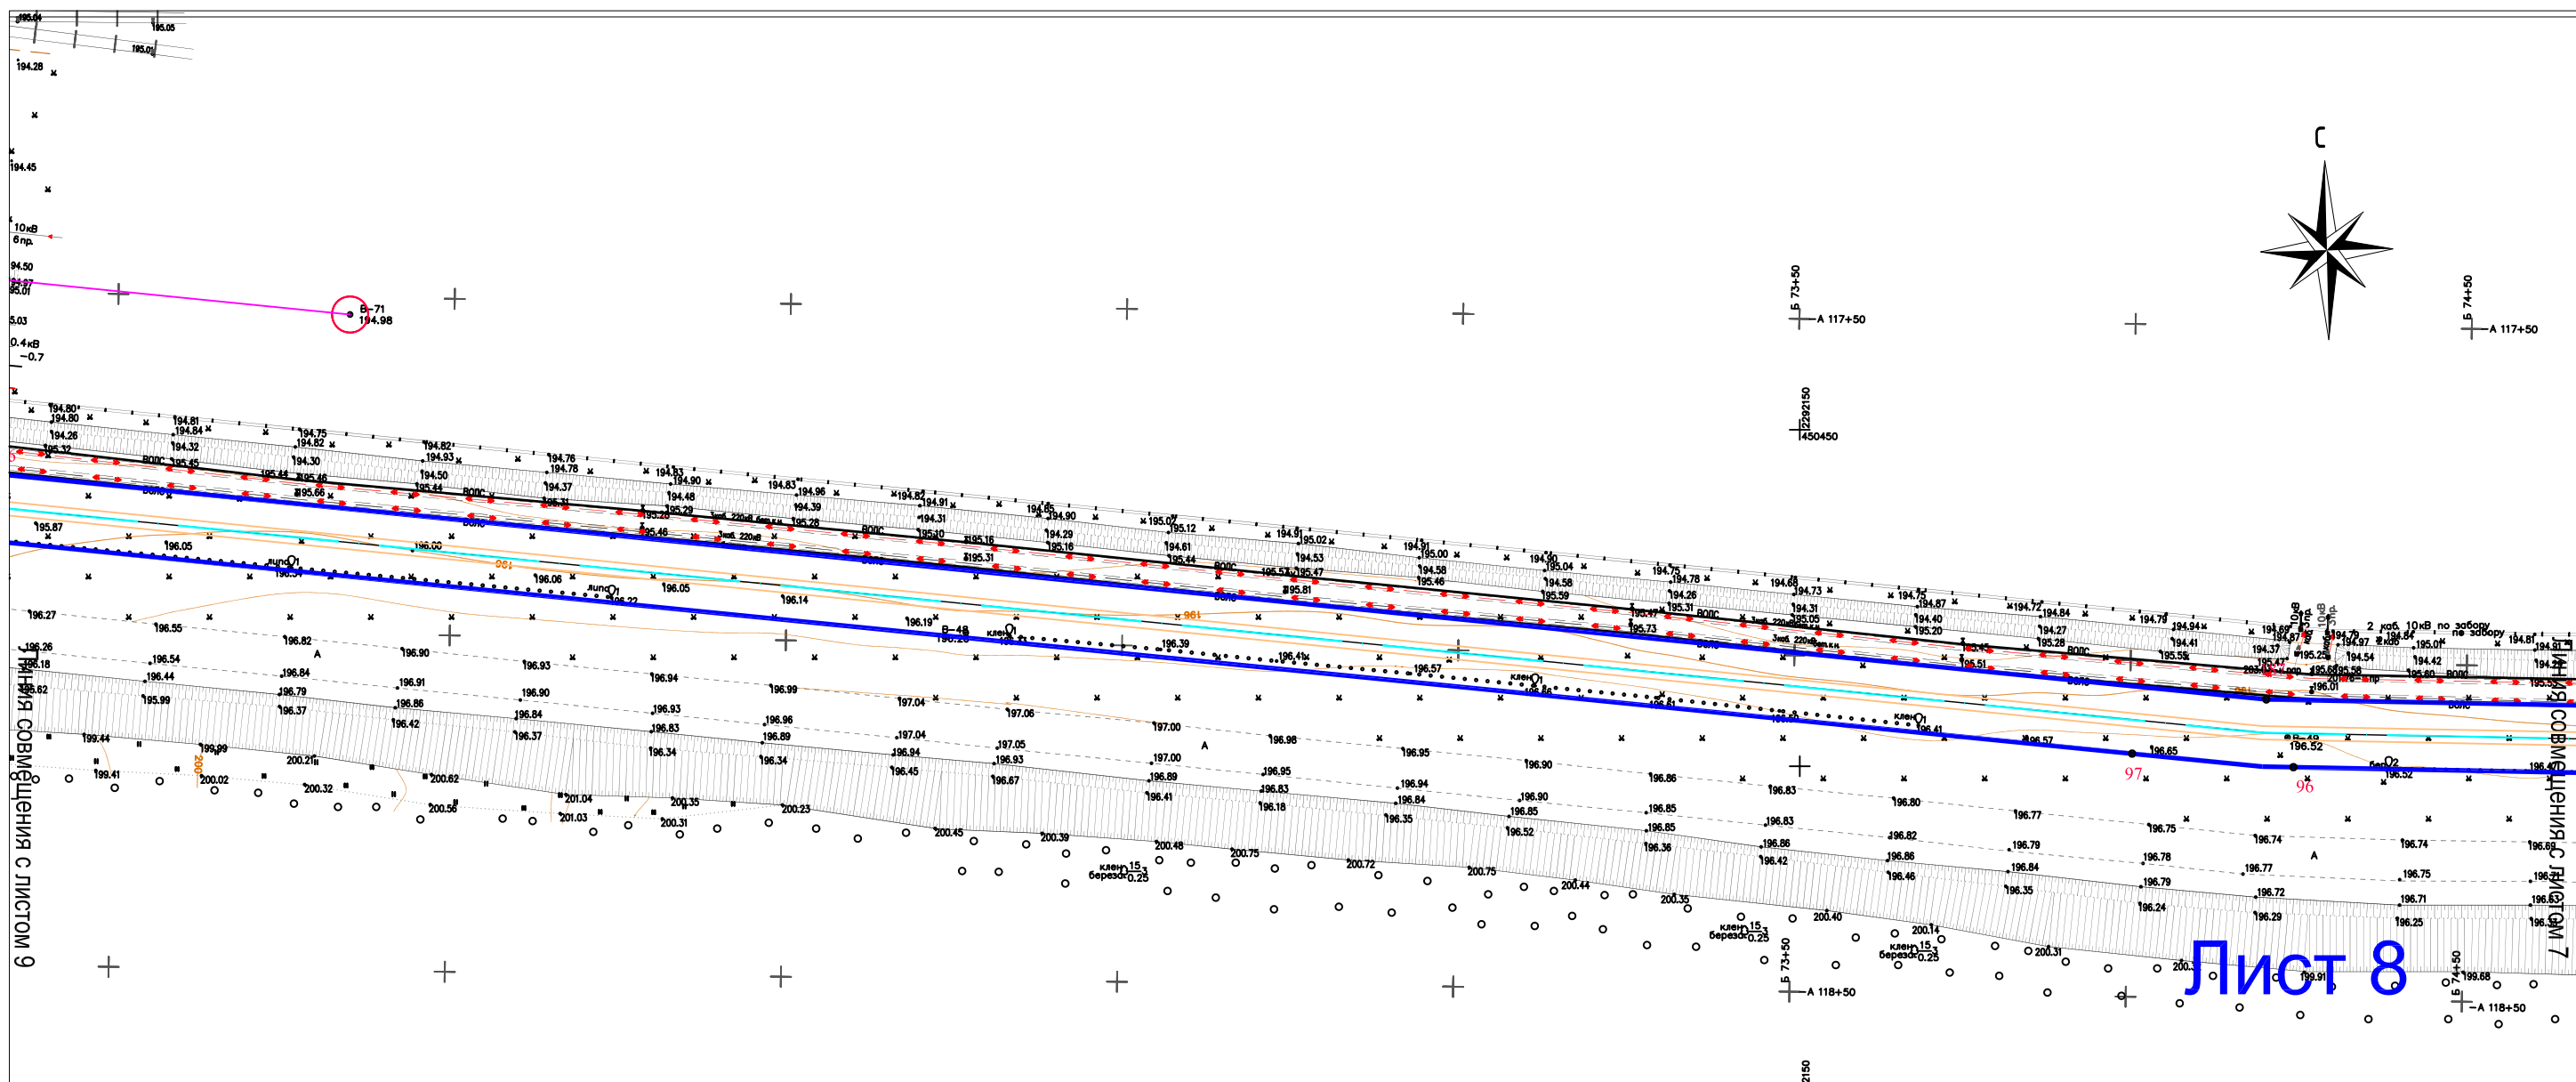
195.04
195.05
195.01
194.28
194.45
10кВ
6пр.
94.50
94.97
95.01
В-71
194.98
5.03
0.4кВ
-0.7
С
Б 73+50
А 117+50
Б 74+50
А 117+50
2292150
450450
194.80
194.80
194.81
194.84
194.26
194.32
194.75
194.82
194.82
194.93
194.30
194.76
194.78
194.83
194.90
194.83
194.96
194.82
194.91
194.31
194.85
194.90
195.07
195.12
194.91
195.02
194.91
195.00
194.90
195.04
194.75
194.78
194.68
194.73
194.75
194.87
194.72
194.84
194.79
194.94
ВОЛС
195.45
195.48
195.46
195.66
194.50
195.44
194.37
195.31
194.48
195.29
195.28
194.39
195.28
195.46
195.10
195.16
195.31
195.29
195.16
194.61
195.44
195.53
195.47
195.81
194.58
195.46
194.58
195.59
195.47
195.31
195.73
195.05
194.31
194.40
195.20
195.51
194.27
195.28
195.55
194.41
194.37
195.25
195.47
194.54
194.42
195.60
196.01
195.01
194.81
2 каб. 10кВ по забору
3каб. 220кВ
195.87
196.05
196.00
196.06
196.05
196.14
196.19
В-48
196.39
196.41
196.57
196.81
196.41
196.57
196.65
196.52
196.52
липа
клен
196.27
196.55
196.82
196.90
196.93
196.94
196.99
197.04
197.06
197.00
196.98
196.95
196.90
196.86
196.83
196.80
196.77
196.75
196.74
196.74
196.26
196.18
196.54
196.44
196.84
196.79
196.91
196.86
196.90
196.84
196.93
196.83
196.96
196.89
197.04
196.94
197.05
196.93
197.00
196.89
196.95
196.83
196.94
196.84
196.90
196.85
196.85
196.83
196.82
196.79
196.78
196.77
196.75
196.62
195.99
196.37
196.42
196.37
196.34
196.34
196.45
196.67
196.41
196.18
196.35
196.52
196.36
196.86
196.42
196.86
196.46
196.84
196.35
196.79
196.24
196.72
196.29
196.71
196.25
199.44
199.99
200.21
199.41
200.02
200.32
200.62
200.56
201.04
201.03
200.35
200.31
200.23
200.45
200.39
200.48
200.75
200.72
200.75
200.44
200.35
200.40
200.14
200.31
200.3
199.91
199.68
клен 15
береза 0.25
97
96
Б 73+50
А 118+50
Б 74+50
А 118+50
2150
Линия совмещения с листом 9
Линия совмещения с листом 7
Лист 8